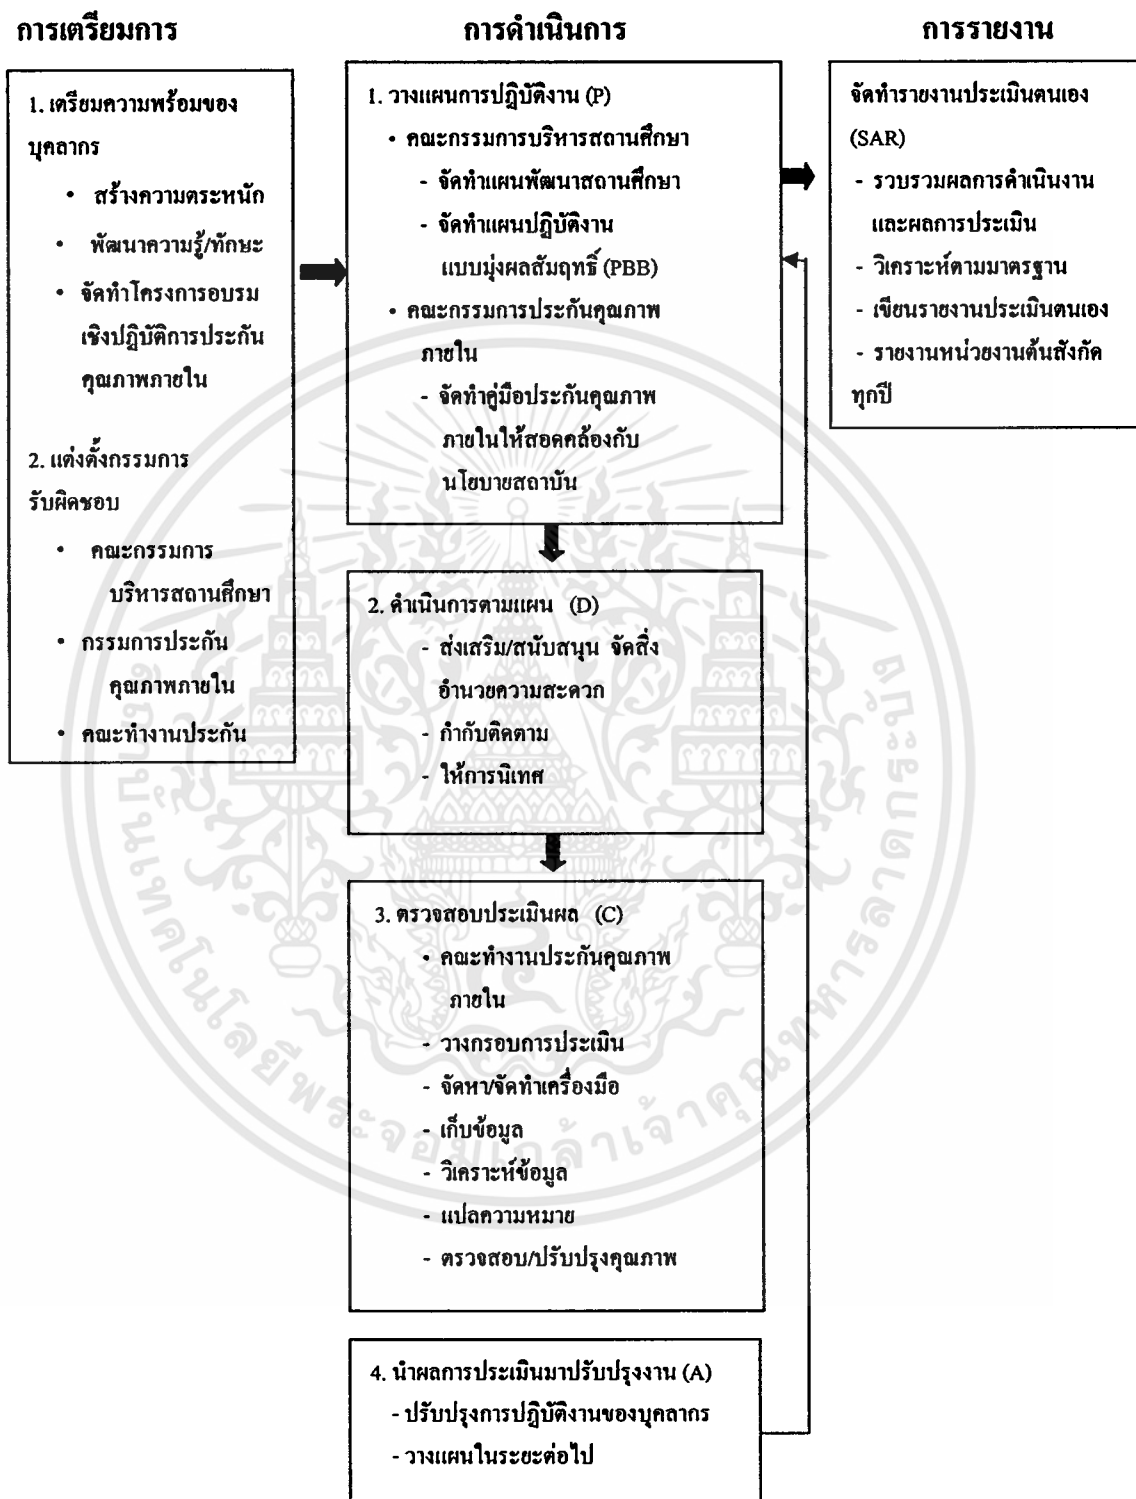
การเตรียมการ

1. เตรียมความพร้อมของบุคลากร
• สร้างความตระหนัก
• พัฒนาความรู้/ทักษะ
• จัดทำโครงการอบรมเชิงปฏิบัติการประกันคุณภาพภายใน

2. แต่งตั้งกรรมการรับผิดชอบ
• คณะกรรมการบริหารสถานศึกษา
• กรรมการประกันคุณภาพภายใน
• คณะทำงานประกัน

การดำเนินการ

1. วางแผนการปฏิบัติงาน (P)
• คณะกรรมการบริหารสถานศึกษา
- จัดทำแผนพัฒนาสถานศึกษา
- จัดทำแผนปฏิบัติงานแบบมุ่งผลสัมฤทธิ์ (PBB)
• คณะกรรมการประกันคุณภาพภายใน
- จัดทำคู่มือประกันคุณภาพภายในให้สอดคล้องกับนโยบายสถาบัน

2. ดำเนินการตามแผน (D)
- ส่งเสริม/สนับสนุน จัดสิ่งอำนวยความสะดวก
- กำกับติดตาม
- ให้การนิเทศ

3. ตรวจสอบประเมินผล (C)
• คณะทำงานประกันคุณภาพภายใน
- วางกรอบการประเมิน
- จัดหา/จัดทำเครื่องมือ
- เก็บข้อมูล
- วิเคราะห์ข้อมูล
- แปลความหมาย
- ตรวจสอบ/ปรับปรุงคุณภาพ

4. นำผลการประเมินมาปรับปรุงงาน (A)
- ปรับปรุงการปฏิบัติงานของบุคลากร
- วางแผนในระยะต่อไป

การรายงาน

จัดทำรายงานประเมินตนเอง (SAR)
- รวบรวมผลการดำเนินงานและผลการประเมิน
- วิเคราะห์ตามมาตรฐาน
- เขียนรายงานประเมินตนเอง
- รายงานหน่วยงานต้นสังกัดทุกปี